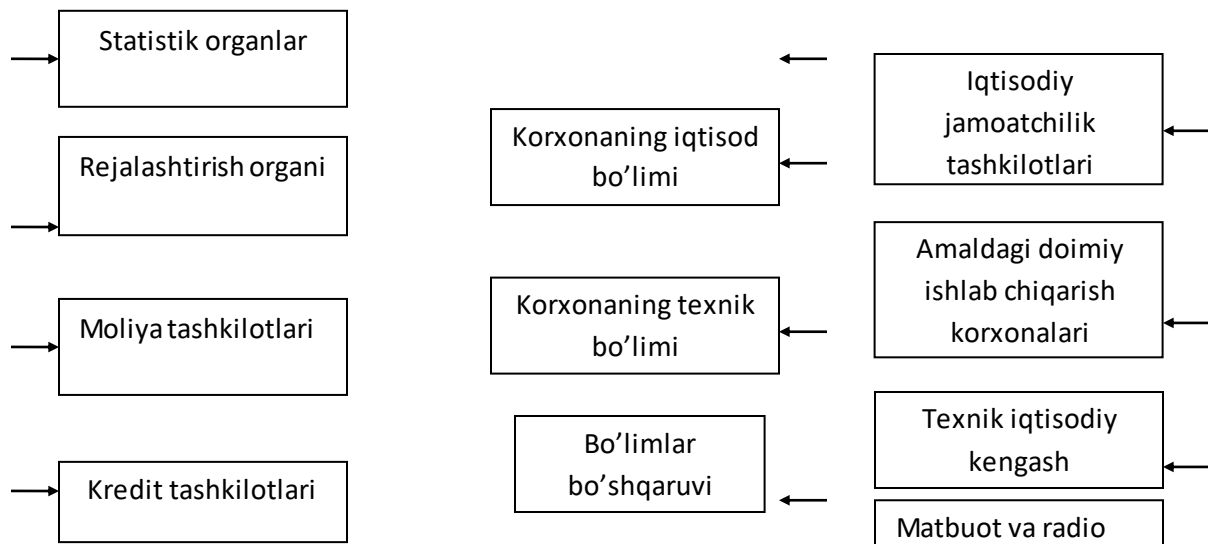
Statistik organlar

Rejalashtirish organi

Moliya tashkilotlari

Kredit tashkilotlari

Korxonaning iqtisod bo’limi

Korxonaning texnik bo’limi

Bo’limlar bo’shqaruvi

Iqtisodiy jamoatchilik tashkilotlari

Amaldagi doimiy ishlab chiqarish korxonalari

Texnik iqtisodiy kengash

Matbuot va radio